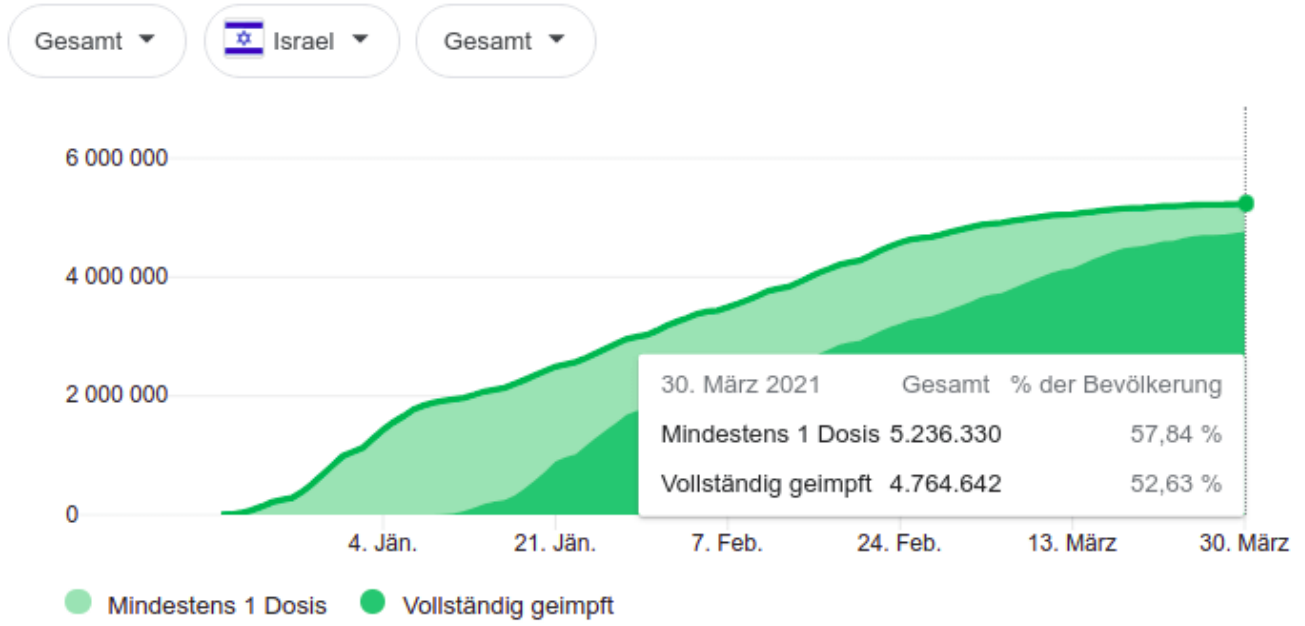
Gesamt ▾ Israel ▾ Gesamt ▾

6 000 000
4 000 000
2 000 000
0

| 30. März 2021 | Gesamt | % der Bevölkerung |
|---|---|---|
| Mindestens 1 Dosis | 5.236.330 | 57,84 % |
| Vollständig geimpft | 4.764.642 | 52,63 % |

4. Jän. 21. Jän. 7. Feb. 24. Feb. 13. März 30. März

Mindestens 1 Dosis Vollständig geimpft